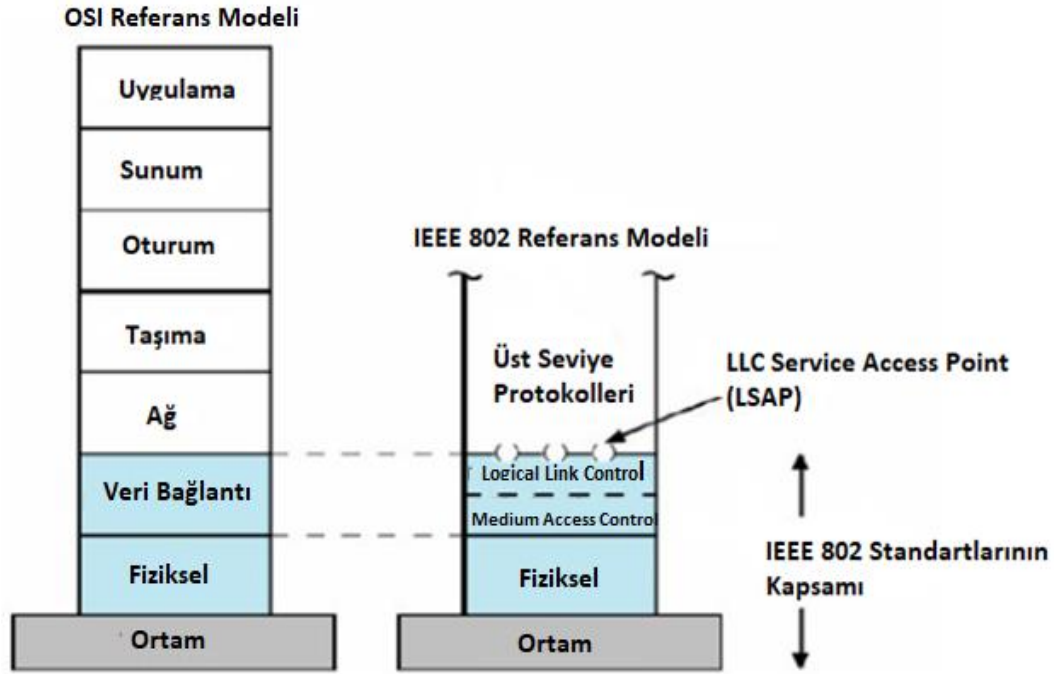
OSI Referans Modeli

Uygulama

Sunum

Oturum

Taşıma

Ağ

Veri Bağlantı

Fiziksel

Ortam

IEEE 802 Referans Modeli

Üst Seviye Protokolleri

LLC Service Access Point (LSAP)

Logical Link Control

Medium Access Control

Fiziksel

Ortam

IEEE 802 Standartlarının Kapsamı